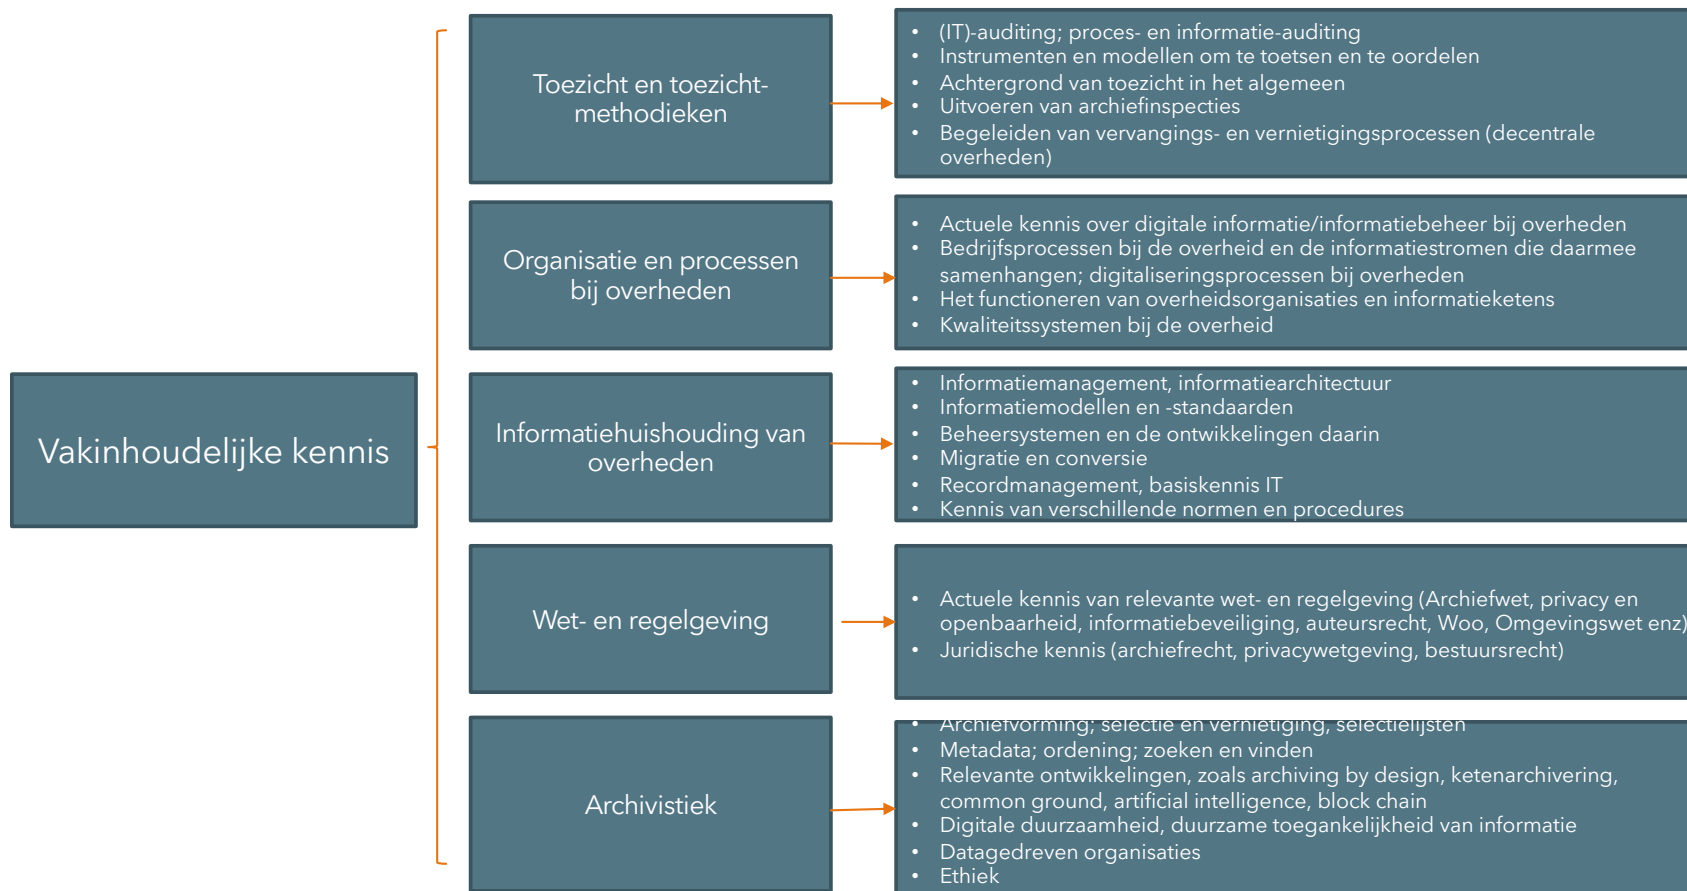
Vakinhoudelijke kennis

Toezicht en toezichtmethodieken

- (IT)-auditing; proces- en informatie-auditing
- Instrumenten en modellen om te toetsen en te oordelen
- Achtergrond van toezicht in het algemeen
- Uitvoeren van archiefinspecties
- Begeleiden van vervangings- en vernietigingsprocessen (decentrale overheden)

Organisatie en processen bij overheden

- Actuele kennis over digitale informatie/informatiebeheer bij overheden
- Bedrijfsprocessen bij de overheid en de informatiestromen die daarmee samenhangen; digitaliseringsprocessen bij overheden
- Het functioneren van overheidsorganisaties en informatieketens
- Kwaliteitssystemen bij de overheid

Informatiehuishouding van overheden

- Informatiemanagement, informatiearchitectuur
- Informatiemodellen en -standaarden
- Beheersystemen en de ontwikkelingen daarin
- Migratie en conversie
- Recordmanagement, basiskennis IT
- Kennis van verschillende normen en procedures

Wet- en regelgeving

- Actuele kennis van relevante wet- en regelgeving (Archiefwet, privacy en openbaarheid, informatiebeveiliging, auteursrecht, Woo, Omgevingswet enz)
- Juridische kennis (archiefrecht, privacywetgeving, bestuursrecht)

Archivistiek

- Archiefvorming; selectie en vernietiging, selectielijsten
- Metadata; ordening; zoeken en vinden
- Relevante ontwikkelingen, zoals archiving by design, ketenarchivering, common ground, artificial intelligence, block chain
- Digitale duurzaamheid, duurzame toegankelijkheid van informatie
- Datagedreven organisaties
- Ethiek